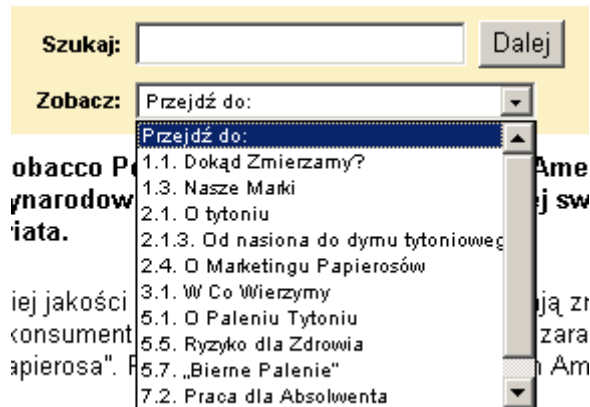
Szukaj: Dalej

Zobacz: Przejdź do:

Przejdź do:
1.1. Dokąd Zmierzamy?
1.3. Nasze Marki
2.1. O tytoniu
2.1.3. Od nasiona do dymu tytonioweg
2.4. O Marketingu Papierosów
3.1. W Co Wierzymy
5.1. O Paleniu Tytoniu
5.5. Ryzyko dla Zdrowia
5.7. „Bierne Palenie"
7.2. Praca dla Absolwenta

obacco P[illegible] Ame
ynarodow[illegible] ej sw
riata.

iej jakości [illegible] ją zn
konsument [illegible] zara
apierosa". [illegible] Am